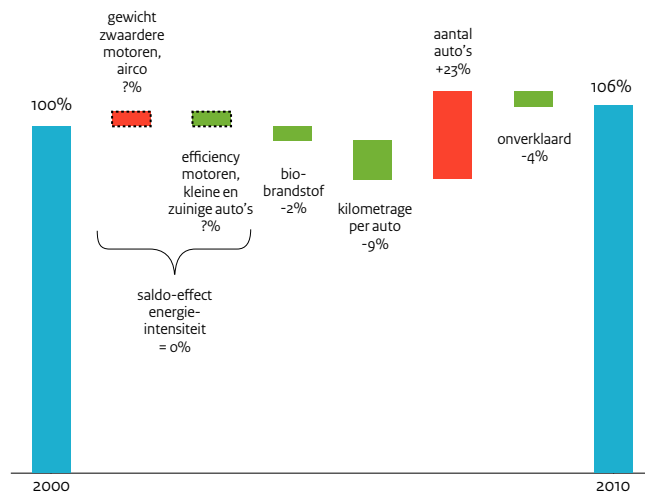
gewicht zwaardere motoren, airco ?%

aantal auto's +23%

100%

106%

efficiency motoren, kleine en zuinige auto's ?%

biobrandstof -2%

kilometrage per auto -9%

onverklaard -4%

saldo-effect energie-intensiteit = 0%

2000

2010